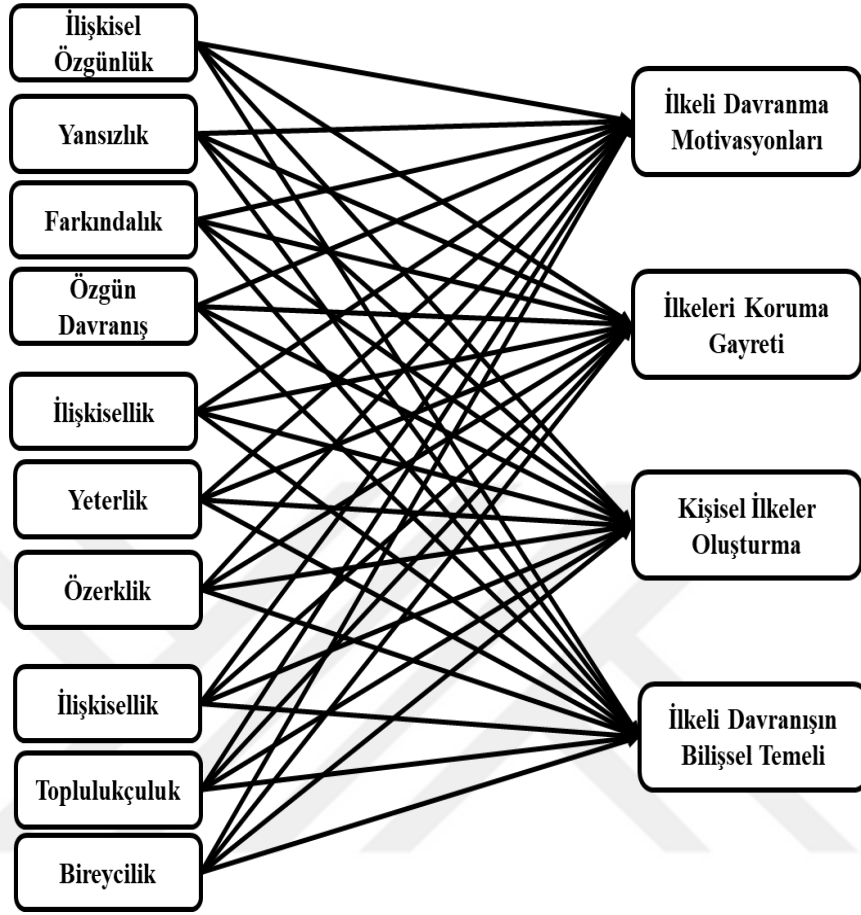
İlişkisel Özgünlük

Yansızlık

Farkındalık

Özgün Davranış

İlişkisellik

Yeterlik

Özerklik

İlişkisellik

Toplulukçuluk

Bireycilik

İlkeli Davranma Motivasyonları

İlkeleri Koruma Gayreti

Kişisel İlkeler Oluşturma

İlkeli Davranışın Bilişsel Temeli